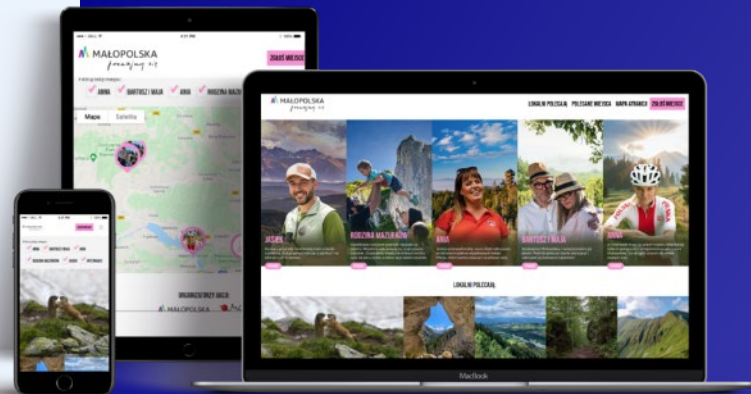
MAŁOPOLSKA
poznajmy się

ZGŁOŚ MIEJSCE

ANIA
BARTOSZ I MAJA
ANIA
RODZINA MAZ

Mapa Satelita

MAŁOPOLSKA

MAŁOPOLSKA
poznajmy się

LOKALNI POLECAJĄ
POLECANE MIEJSCA
MAPA ATRAKCJI
ZGŁOŚ MIEJSCE

JASIEK
RODZINA MAZURKÓW
ANIA
BARTOSZ I MAJA
ANNA

LOKALNI POLECAJĄ

MacBook